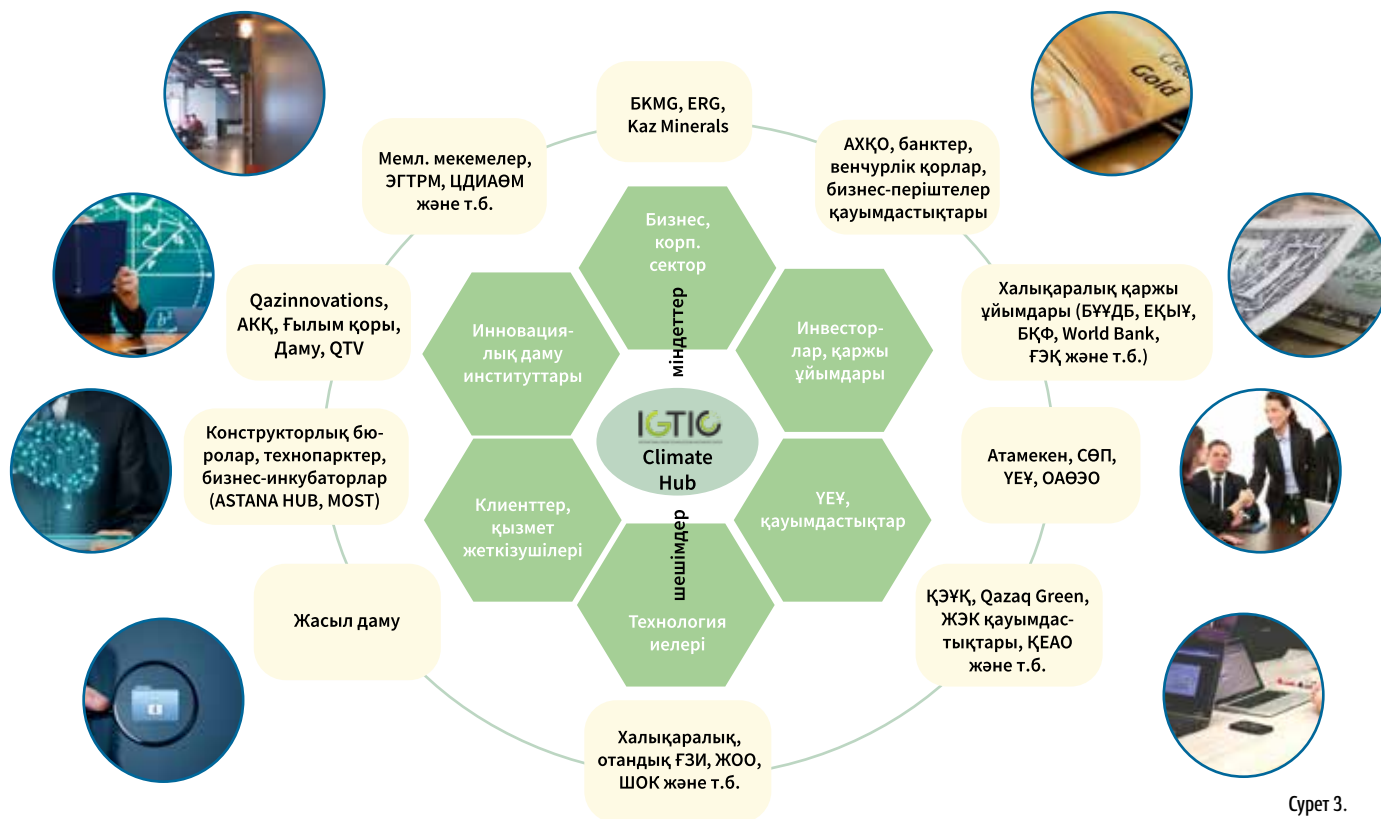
БКMG, ERG, Kaz Minerals

АХҚО, банктер, венчурлік қорлар, бизнес-періштелер қауымдастықтары

Халықаралық қаржы ұйымдары (БҰҰДБ, ЕҚЫҰ, БҚФ, World Bank, ҒЭҚ және т.б.)

Атамекен, СӨП, ҮЕҰ, ОАӨЭО

ҚЭҰҚ, Qazaq Green, ЖЭК қауымдастықтары, ҚЕАО және т.б.

Халықаралық, отандық ҒЗИ, ЖОО, ШОК және т.б.

Жасыл даму

Конструкторлық бюролар, технопарктер, бизнес-инкубаторлар (ASTANA HUB, MOST)

Qazinnovations, АКҚ, Ғылым қоры, Даму, QTV

Мемл. мекемелер, ЭГТРМ, ЦДИАӨМ және т.б.

Бизнес, корп. сектор

Инвесторлар, қаржы ұйымдары

ҮЕҰ, қауымдастықтар

Технология иелері

Клиенттер, қызмет жеткізушілері

Инновациялық даму институттары

міндеттер

шешімдер

IGTIC
Climate Hub

Gold

Сурет 3.